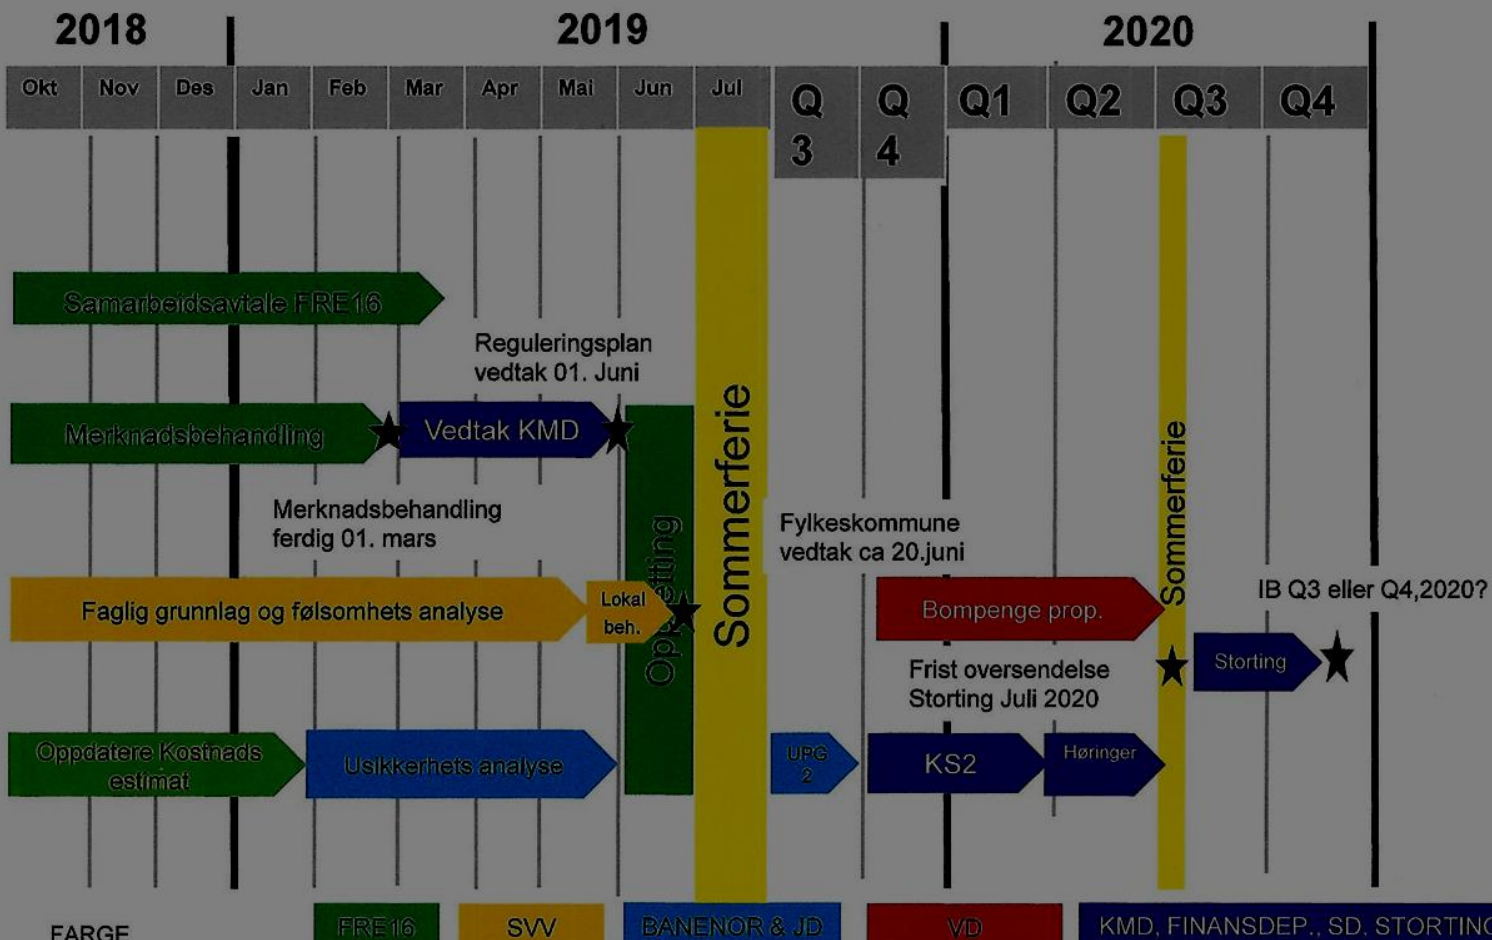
2018 2019 2020

Okt Nov Des Jan Feb Mar Apr Mai Jun Jul Q 3 Q 4 Q1 Q2 Q3 Q4

Samarbeidsavtale FRE16

Reguleringsplan vedtak 01. Juni

Merknadsbehandling

Vedtak KMD

Oppstarting

Sommerferie

Merknadsbehandling ferdig 01. mars

Fylkeskommune vedtak ca 20.juni

Sommerferie

Faglig grunnlag og følsomhets analyse

Lokal beh.

Bompenge prop.

IB Q3 eller Q4,2020?

Storting

Frist oversendelse Storting Juli 2020

Oppdatere Kostnads estimat

Usikkerhets analyse

UPG 2

KS2

Høringer

FARGE

FRE16

SVV

BANENOR & JD

VD

KMD, FINANSDEP., SD, STORTING